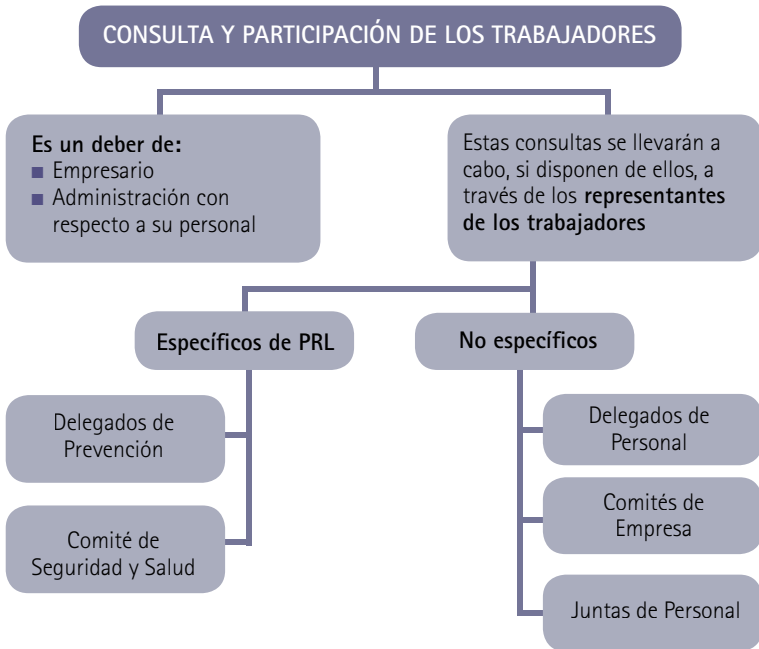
CONSULTA Y PARTICIPACIÓN DE LOS TRABAJADORES

Es un deber de:
- Empresario
- Administración con respecto a su personal

Estas consultas se llevarán a cabo, si disponen de ellos, a través de los representantes de los trabajadores

Específicos de PRL

Delegados de Prevención

Comité de Seguridad y Salud

No específicos

Delegados de Personal

Comités de Empresa

Juntas de Personal